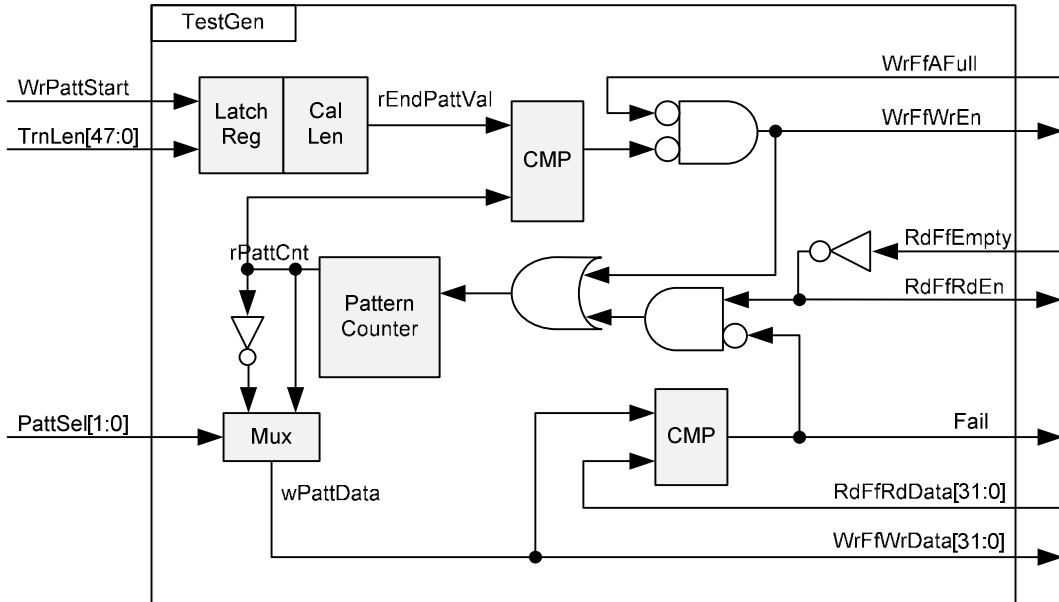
TestGen

WrPattStart

TrnLen[47:0]

Latch Reg

Cal Len

rEndPattVal

CMP

WrFfAFull

WrFfWrEn

rPattCnt

Pattern Counter

RdFfEmpty

RdFfRdEn

PattSel[1:0]

Mux

CMP

Fail

wPattData

RdFfRdData[31:0]

WrFfWrData[31:0]